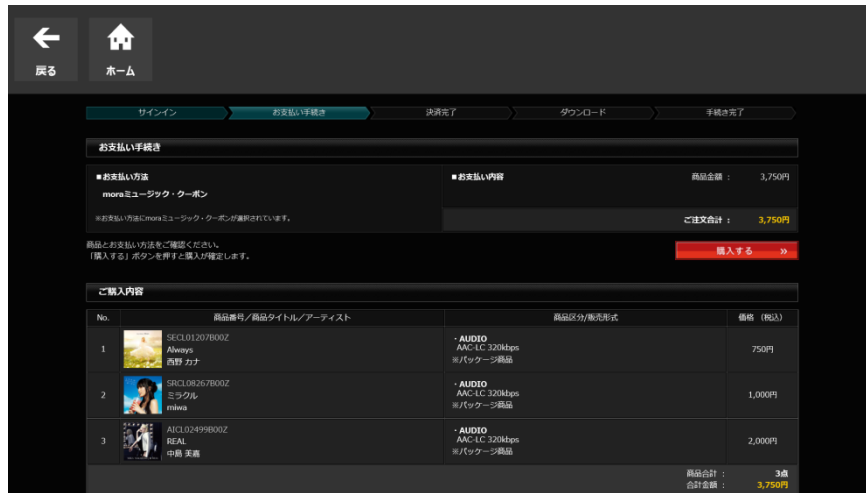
戻る

ホーム

サインイン
お支払い手続き
決済完了
ダウンロード
手続き完了

お支払い手続き

■お支払い方法
moraミュージック・クーポン
※お支払い方法にmoraミュージック・クーポンが選択されています。

■お支払い内容
商品金額： 3,750円
ご注文合計： 3,750円

商品とお支払い方法をご確認ください。
「購入する」ボタンを押すと購入が確定します。

購入する »

ご購入内容

| No. | 商品番号／商品タイトル／アーティスト | 商品区分/販売形式 | 価格（税込） |
|---|---|---|---|
| 1 | SECL01207B00Z Always 西野 カナ | ・AUDIO AAC-LC 320kbps ※パッケージ商品 | 750円 |
| 2 | SRCL08267B00Z ミラクル miwa | ・AUDIO AAC-LC 320kbps ※パッケージ商品 | 1,000円 |
| 3 | AICL02499B00Z REAL 中島 美嘉 | ・AUDIO AAC-LC 320kbps ※パッケージ商品 | 2,000円 |

商品合計： 3点
合計金額： 3,750円